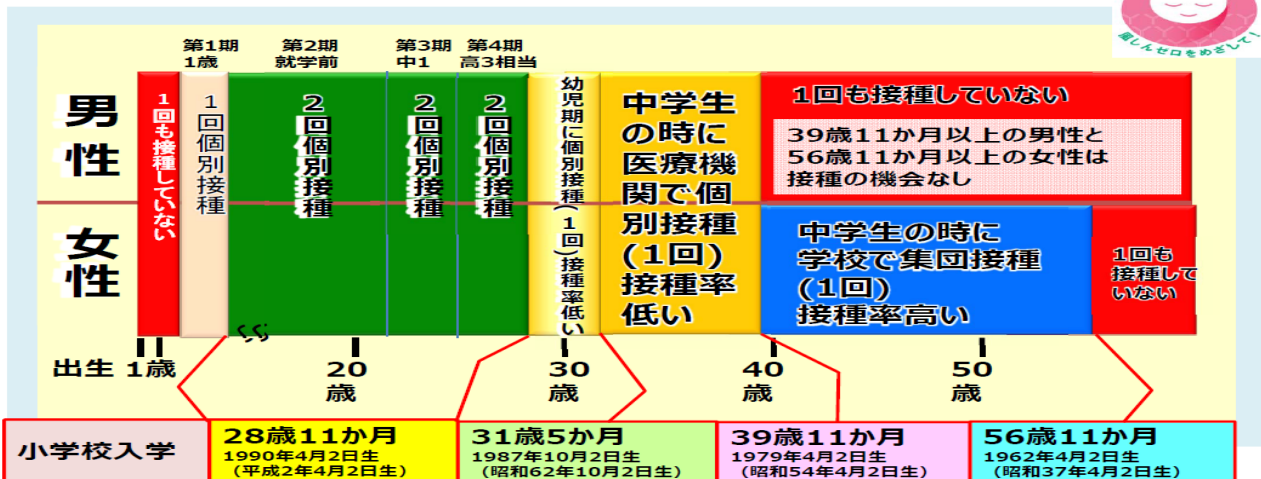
風しんゼロをめざして!

第1期
1歳

第2期
就学前

第3期
中1

第4期
高3相当

男性

女性

1回も接種していない

1回個別接種

2回個別接種

2回個別接種

2回個別接種

幼児期に個別接種(1回)接種率低い

中学生の時に医療機関で個別接種(1回)接種率低い

1回も接種していない

39歳11か月以上の男性と
56歳11か月以上の女性は
接種の機会なし

中学生の時に
学校で集団接種
(1回)
接種率高い

1回も接種していない

出生 1歳

20歳

30歳

40歳

50歳

| 小学校入学 | 28歳11か月 1990年4月2日生 (平成2年4月2日生) | 31歳5か月 1987年10月2日生 (昭和62年10月2日生) | 39歳11か月 1979年4月2日生 (昭和54年4月2日生) | 56歳11か月 1962年4月2日生 (昭和37年4月2日生) |
|---|---|---|---|---|